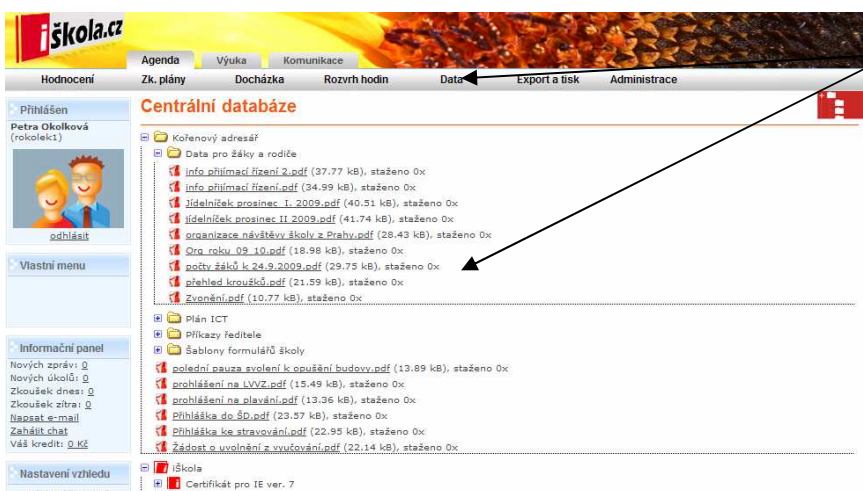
iškola.cz

Agenda
Výuka
Komunikace

Hodnocení
Zk. plány
Docházka
Rozvrh hodin
Data
Export a tisk
Administrace

Přihlášen
Petra Okolková (rokolek1)
odhlásit

Vlastní menu

Informační panel
Nových zpráv: 0
Nových úkolů: 0
Zkoušek dnes: 0
Zkoušek zítra: 0
Napsat e-mail
Zahájit chat
Váš kredit: 0 Kč

Nastavení vzhledu

Centrální databáze

Kořenový adresář
Data pro žáky a rodiče
info přijímací řízení 2.pdf (37.77 kB), staženo 0x
info přijímací řízení.pdf (34.99 kB), staženo 0x
Jídelníček prosinec I. 2009.pdf (40.51 kB), staženo 0x
Jídelníček prosinec II 2009.pdf (41.74 kB), staženo 0x
organizace návštěvy školy z Prahy.pdf (28.43 kB), staženo 0x
Org roku 09 10.pdf (18.98 kB), staženo 0x
počty žáků k 24.9.2009.pdf (29.75 kB), staženo 0x
přehled kroužků.pdf (21.59 kB), staženo 0x
Zvonění.pdf (10.77 kB), staženo 0x
Plán ICT
Příkazy ředitele
Šablony formulářů školy
polední pauza svolení k opušťní budovy.pdf (13.89 kB), staženo 0x
prohlášení na LVVZ.pdf (15.49 kB), staženo 0x
prohlášení na plavání.pdf (13.36 kB), staženo 0x
Přihláška do ŠD.pdf (23.57 kB), staženo 0x
Přihláška ke stravování.pdf (22.95 kB), staženo 0x
Žádost o uvolnění z vyučování.pdf (22.14 kB), staženo 0x
iškola
Certifikát pro IE ver. 7